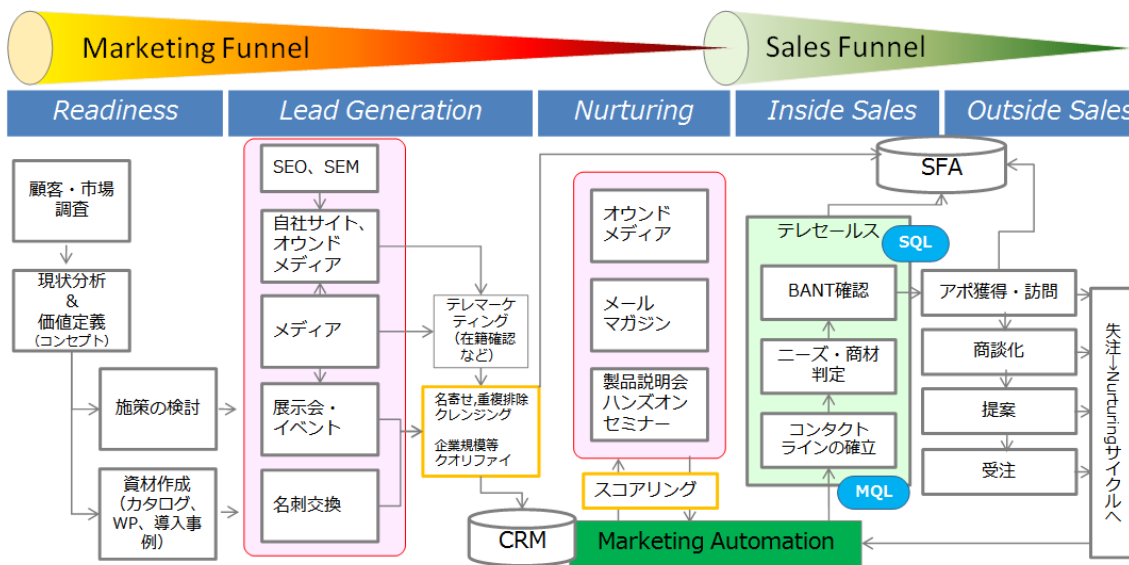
Marketing Funnel

Sales Funnel

Readiness

Lead Generation

Nurturing

Inside Sales

Outside Sales

顧客・市場調査

現状分析
&
価値定義
(コンセプト)

施策の検討

資材作成
(カタログ、WP、導入事例)

SEO、SEM

自社サイト、オウンドメディア

メディア

展示会・イベント

名刺交換

テレマーケティング
(在籍確認など)

名寄せ,重複排除
クレンジング

企業規模等
クオリファイ

CRM

オウンドメディア

メール
マガジン

製品説明会
ハンズオン
セミナー

スコアリング

Marketing Automation

SFA

テレセールス

SQL

BANT確認

ニーズ・商材判定

コンタクトラインの確立

MQL

アポ獲得・訪問

商談化

提案

受注

失注→Nurturingサイクルへ